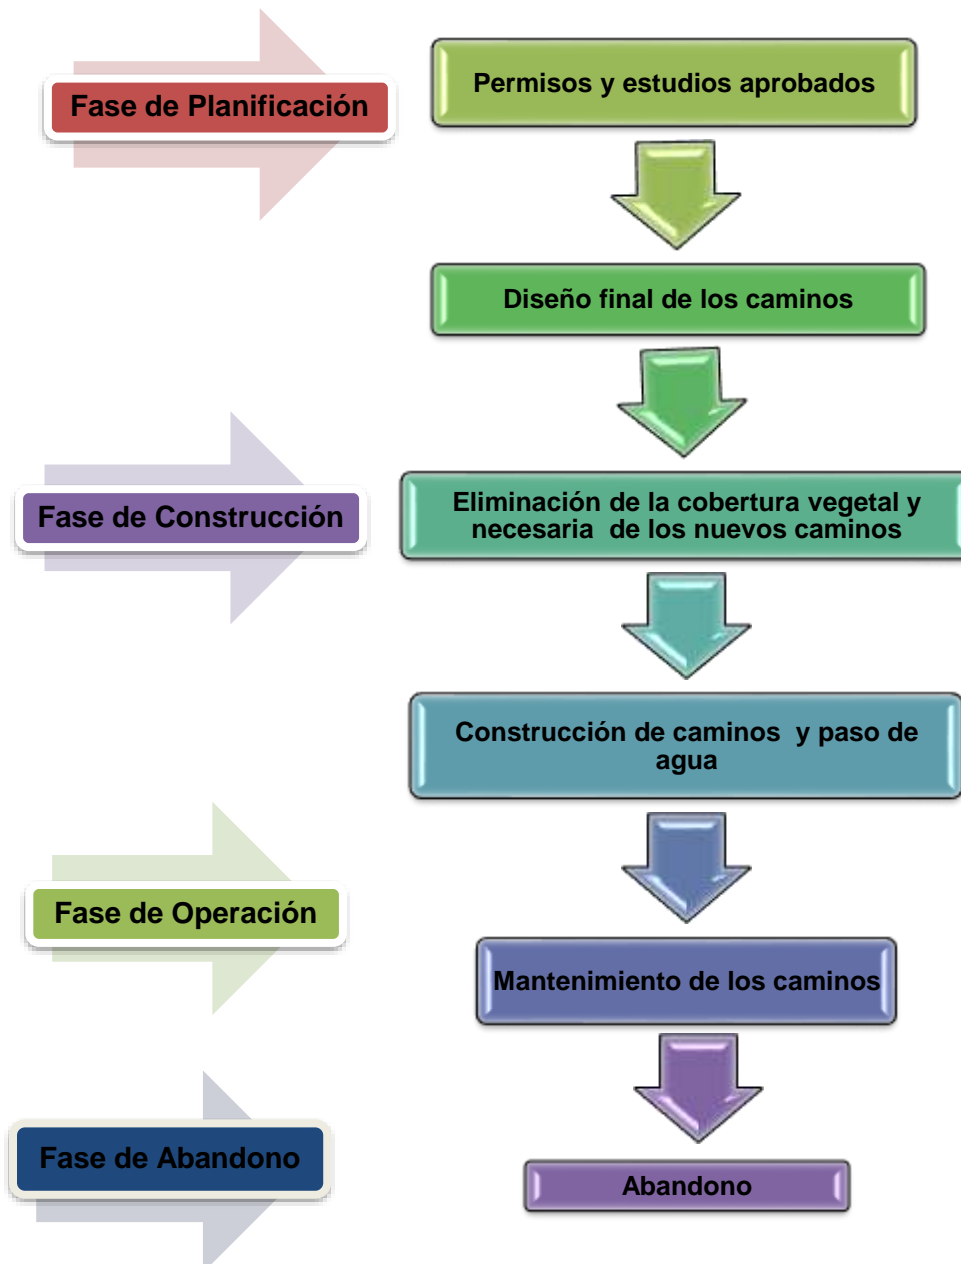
Fase de Planificación

Permisos y estudios aprobados

Diseño final de los caminos

Fase de Construcción

Eliminación de la cobertura vegetal y necesaria de los nuevos caminos

Construcción de caminos y paso de agua

Fase de Operación

Mantenimiento de los caminos

Fase de Abandono

Abandono